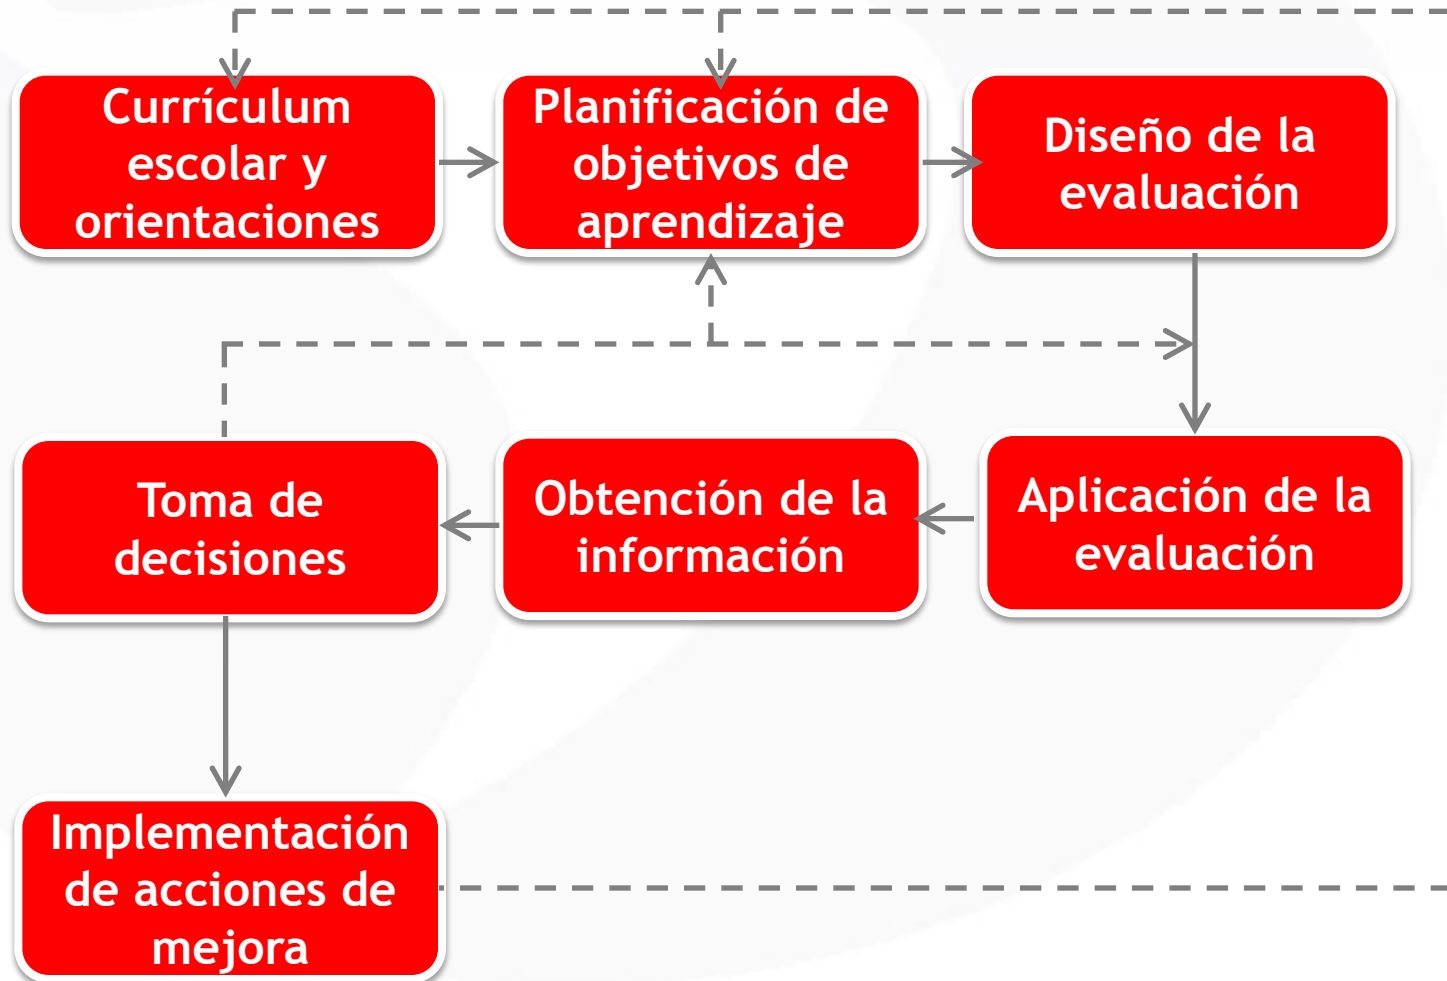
Currículum escolar y orientaciones

Planificación de objetivos de aprendizaje

Diseño de la evaluación

Toma de decisiones

Obtención de la información

Aplicación de la evaluación

Implementación de acciones de mejora